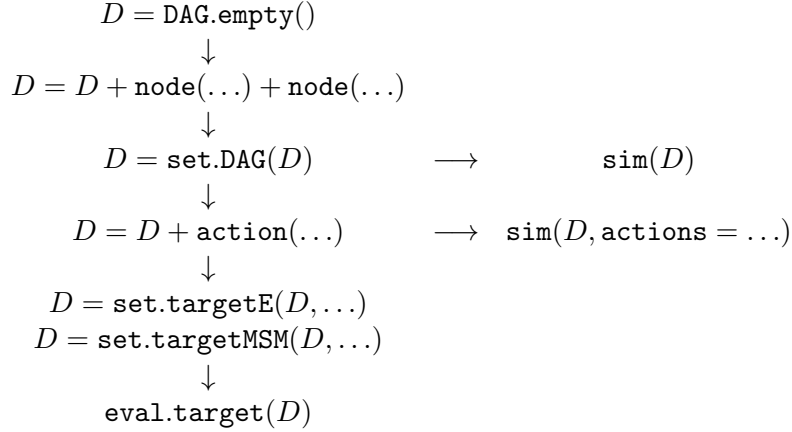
$D = \texttt{DAG.empty}()$

$\downarrow$

$D = D + \texttt{node}(\ldots) + \texttt{node}(\ldots)$

$\downarrow$

$D = \texttt{set.DAG}(D) \longrightarrow \texttt{sim}(D)$

$\downarrow$

$D = D + \texttt{action}(\ldots) \longrightarrow \texttt{sim}(D, \texttt{actions} = \ldots)$

$\downarrow$

$D = \texttt{set.targetE}(D, \ldots)$

$D = \texttt{set.targetMSM}(D, \ldots)$

$\downarrow$

$\texttt{eval.target}(D)$